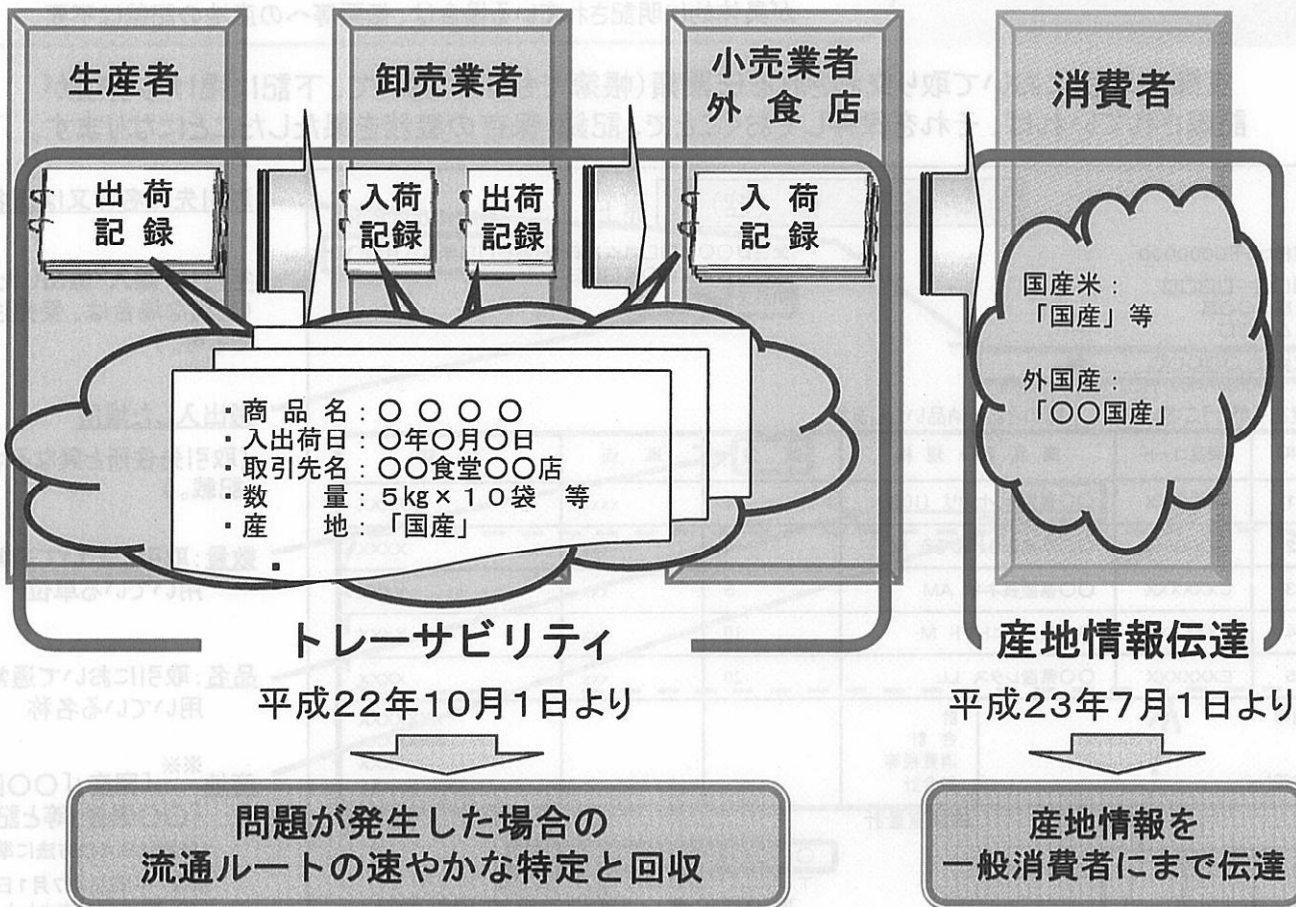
生産者

卸売業者

小売業者
外食店

消費者

出荷
記録

入荷
記録

出荷
記録

入荷
記録

国産米：
「国産」等

外国産：
「○○国産」

・商品名：○○○○
・入出荷日：○年○月○日
・取引先名：○○食堂○○店
・数　量：5kg×10袋　等
・産　地：「国産」
・

トレーサビリティ
平成22年10月1日より

産地情報伝達
平成23年7月1日より

問題が発生した場合の
流通ルートの速やかな特定と回収

産地情報を
一般消費者にまで伝達